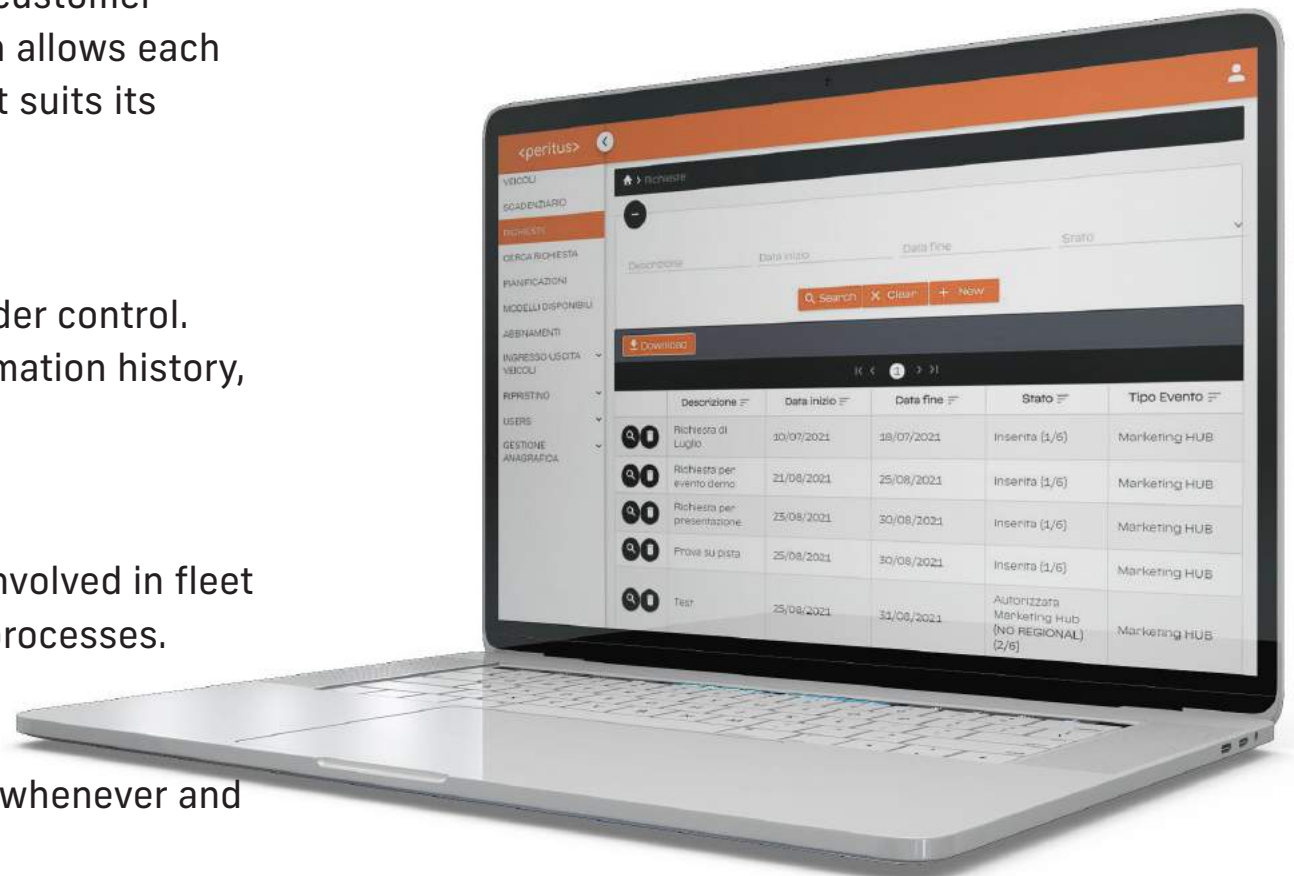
customer
allows each
t suits its

der control.
mation history,

nvolved in fleet
rocesses.

whenever and

<peritus>

VEICOLI
SCADENZIARIO
RICHIESTE
CERCA RICHIESTA
PIANIFICAZIONI
MODELLI DISPONIBILI
ABBINAMENTI
INGRESSO USCITA VEICOLI
RIPRISTINO
USERS
GESTIONE ANAGRAFICA

Richieste

Descrizione
Data inizio
Data fine
Stato

Search
Clear
+ New

Download

1

| | Descrizione | Data inizio | Data fine | Stato | Tipo Evento |
|---|---|---|---|---|---|
| | Richiesta di Luglio | 10/07/2021 | 18/07/2021 | Inserita (1/6) | Marketing HUB |
| | Richiesta per evento demo | 21/08/2021 | 25/08/2021 | Inserita (1/6) | Marketing HUB |
| | Richiesta per presentazione | 25/08/2021 | 30/08/2021 | Inserita (1/6) | Marketing HUB |
| | Prova su pista | 25/08/2021 | 30/08/2021 | Inserita (1/6) | Marketing HUB |
| | Test | 25/08/2021 | 31/08/2021 | Autorizzata Marketing Hub (NO REGIONAL) (2/6) | Marketing HUB |